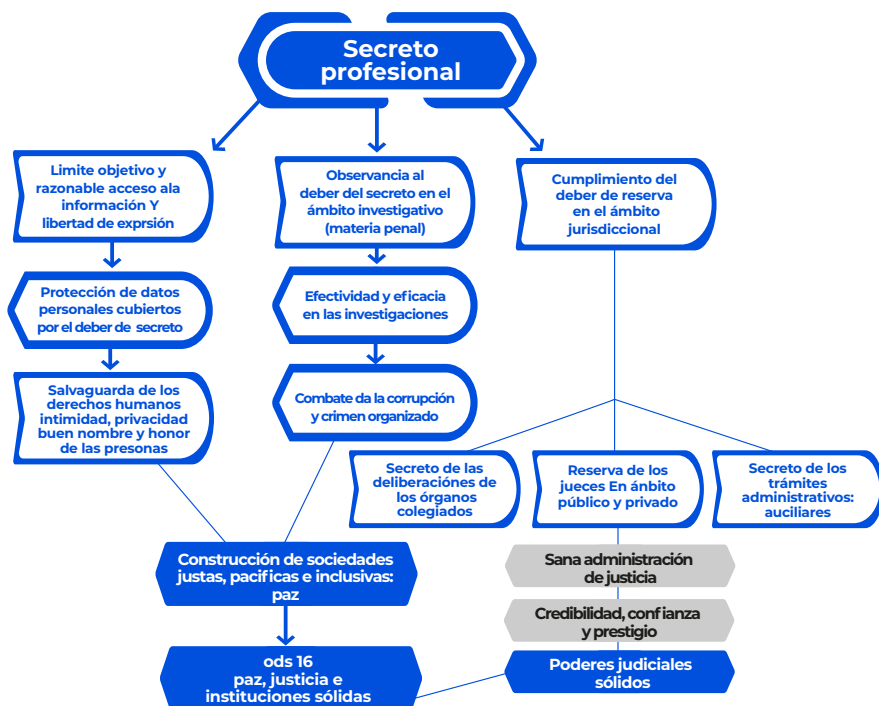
Secreto profesional

Limite objetivo y razonable acceso ala información Y libertad de exprsión

Protección de datos personales cubiertos por el deber de secreto

Salvaguarda de los derechos humanos intimidad, privacidad buen nombre y honor de las presonas

Observancia al deber del secreto en el ámbito investigativo (materia penal)

Efectividad y eficacia en las investigaciones

Combate da la corrupción y crimen organizado

Cumplimiento del deber de reserva en el ámbito jurisdiccional

Secreto de las deliberaciones de los órganos colegiados

Reserva de los jueces En ánbito público y privado

Secreto de los trámites administrativos: auciliares

Construcción de sociedades justas, pacificas e inclusivas: paz

ods 16 paz, justicia e instituciones sólidas

Sana administración de justicia

Credibilidad, confianza y prestigio

Poderes judiciales sólidos